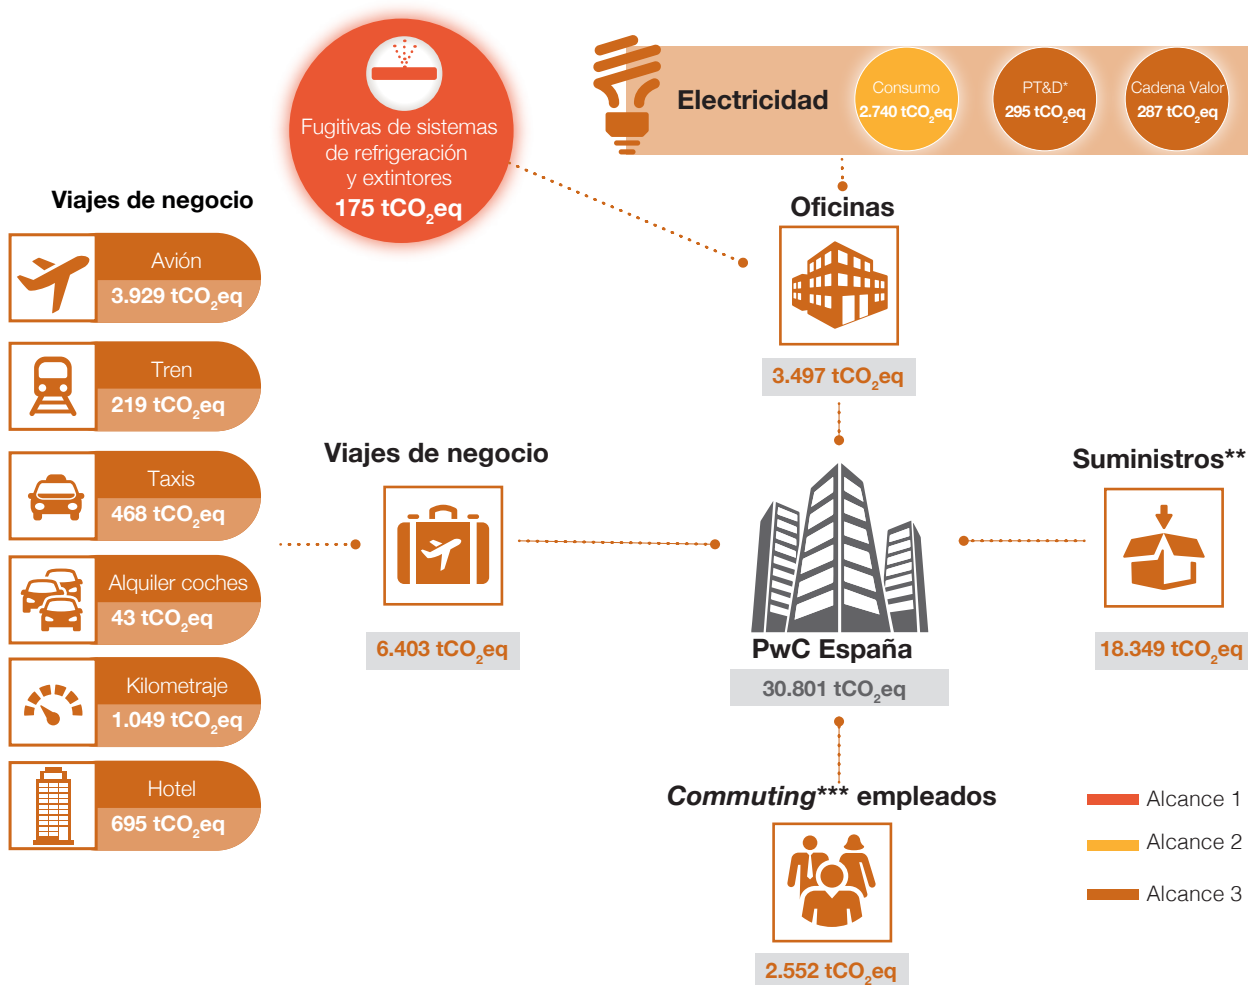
Fugitivas de sistemas de refrigeración y extintores
175 $tCO_2eq$

Electricidad

Consumo
2.740 $tCO_2eq$

PT&D*
295 $tCO_2eq$

Cadena Valor
287 $tCO_2eq$

Viajes de negocio

Avión
3.929 $tCO_2eq$

Tren
219 $tCO_2eq$

Taxis
468 $tCO_2eq$

Alquiler coches
43 $tCO_2eq$

Kilometraje
1.049 $tCO_2eq$

Hotel
695 $tCO_2eq$

Oficinas
3.497 $tCO_2eq$

Viajes de negocio
6.403 $tCO_2eq$

Suministros**
18.349 $tCO_2eq$

PwC España
30.801 $tCO_2eq$

*Commuting**** empleados
2.552 $tCO_2eq$

Alcance 1
Alcance 2
Alcance 3